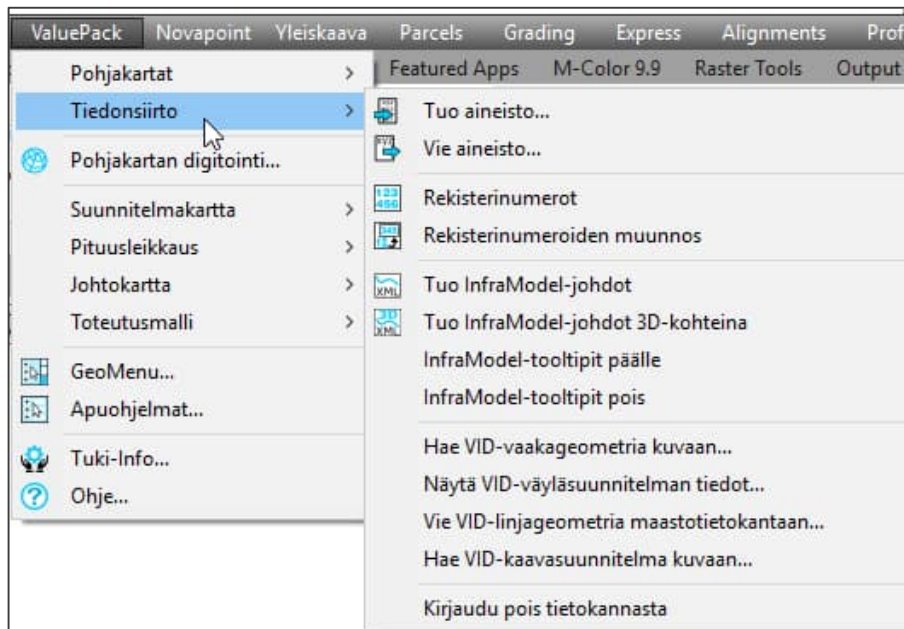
ValuePack Novapoint Yleiskaava Parcels Grading Express Alignments Prof

Featured Apps M-Color 9.9 Raster Tools Output

Pohjakartat
Tiedonsiirto
Pohjakartan digitointi...
Suunnitelmakartta
Pituusleikkaus
Johtokartta
Toteutusmalli
GeoMenu...
Apuohjelmat...
Tuki-Info...
Ohje...

Tuo aineisto...
Vie aineisto...
Rekisterinumerot
Rekisterinumeroiden muunnos
Tuo InfraModel-johdot
Tuo InfraModel-johdot 3D-kohteina
InfraModel-tooltipit päälle
InfraModel-tooltipit pois
Hae VID-vaakageometria kuvaan...
Näytä VID-väyläsuunnitelman tiedot...
Vie VID-linjageometria maastotietokantaan...
Hae VID-kaavasuunnitelma kuvaan...
Kirjaudu pois tietokannasta